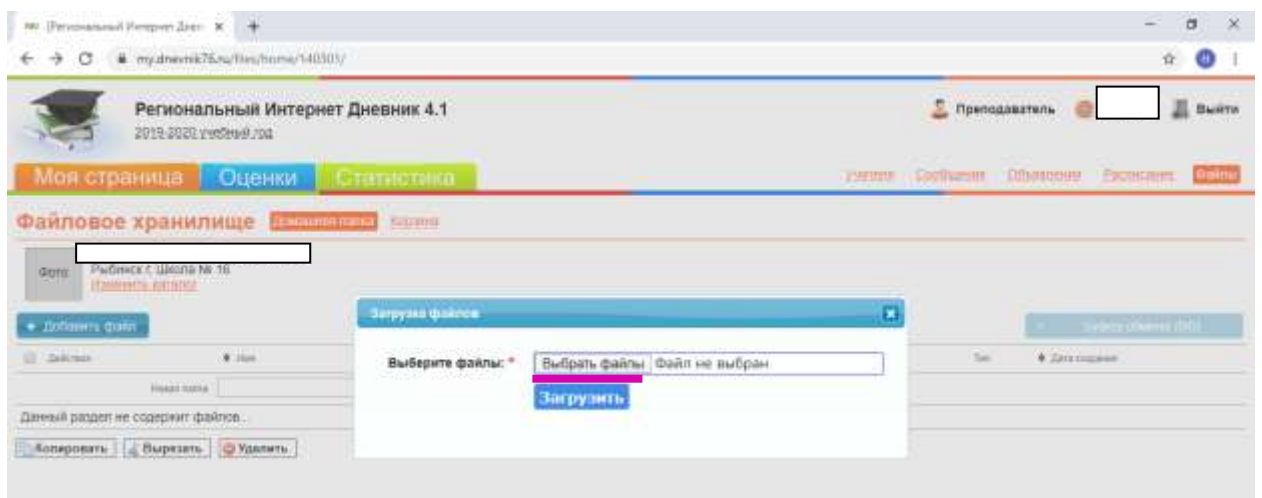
[Региональный Интернет Днев ×

my.dnevnik76.ru/files/home/140301/

Региональный Интернет Дневник 4.1
2019-2020 учебный год

Преподаватель Выйти

Моя страница Оценки Статистика

Ученики Сообщения Объявления Расписание Файлы

Файловое хранилище Домашняя папка Корзина

Фото Рыбинск г, Школа № 16
Изменить аватар

Добавить файл

Действия Имя Тип Дата создания

Новая папка

Данный раздел не содержит файлов...

Копировать Вырезать Удалить

Загрузка файлов

Выберите файлы: * Выбрать файлы Файл не выбран

Загрузить